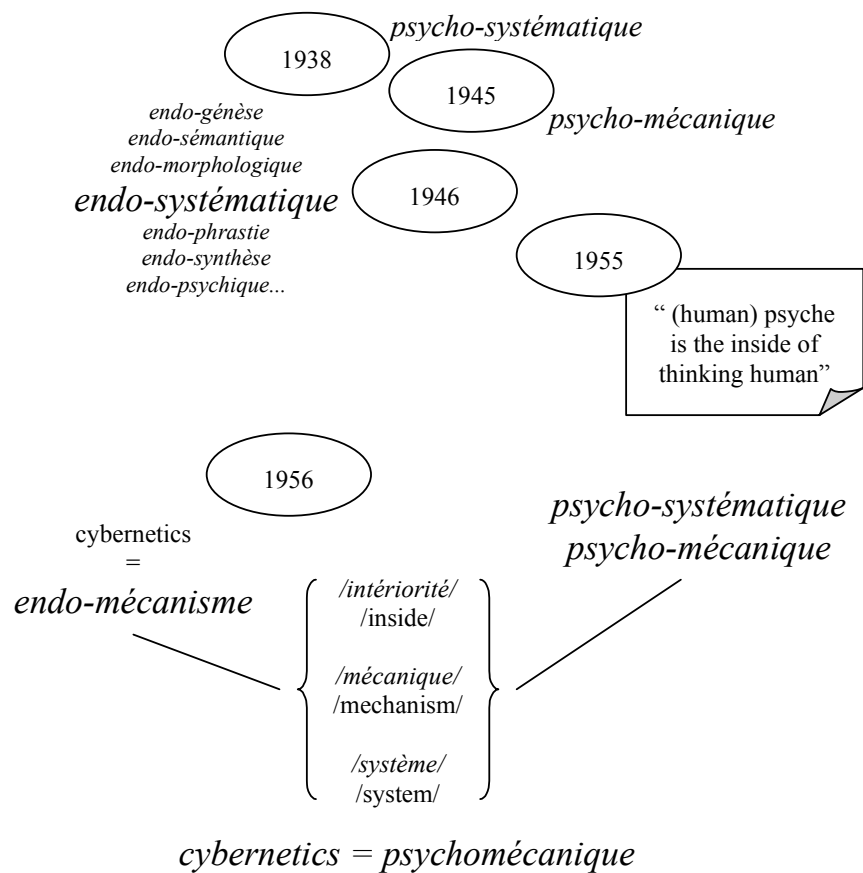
1938

psycho-systématique

1945

psycho-mécanique

endo-génèse
endo-sémantique
endo-morphologique
endo-systématique
endo-phrastie
endo-synthèse
endo-psychique...

1946

1955

" (human) psyche is the inside of thinking human"

1956

cybernetics
=
endo-mécanisme

psycho-systématique
psycho-mécanique

/intériorité/
/inside/

/mécanique/
/mechanism/

/système/
/system/

cybernetics = psychomécanique